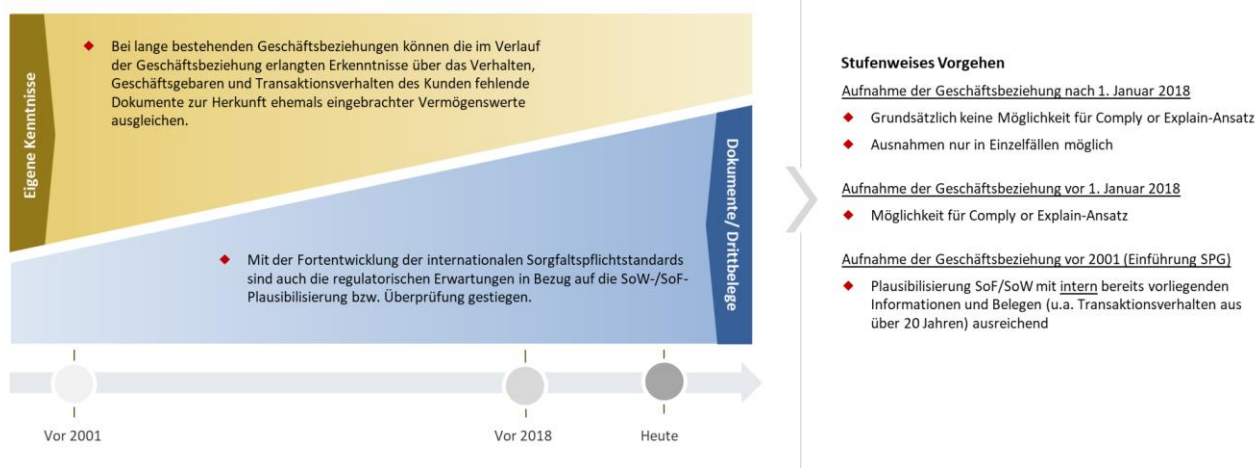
Eigene Kenntnisse

Bei lange bestehenden Geschäftsbeziehungen können die im Verlauf der Geschäftsbeziehung erlangten Erkenntnisse über das Verhalten, Geschäftsgebaren und Transaktionsverhalten des Kunden fehlende Dokumente zur Herkunft ehemals eingebrachter Vermögenswerte ausgleichen.

Dokumente/ Drittbelege

Mit der Fortentwicklung der internationalen Sorgfaltspflichtstandards sind auch die regulatorischen Erwartungen in Bezug auf die SoW-/SoF-Plausibilisierung bzw. Überprüfung gestiegen.

Vor 2001

Vor 2018

Heute

Stufenweises Vorgehen

Aufnahme der Geschäftsbeziehung nach 1. Januar 2018

Grundsätzlich keine Möglichkeit für Comply or Explain-Ansatz

Ausnahmen nur in Einzelfällen möglich

Aufnahme der Geschäftsbeziehung vor 1. Januar 2018

Möglichkeit für Comply or Explain-Ansatz

Aufnahme der Geschäftsbeziehung vor 2001 (Einführung SPG)

Plausibilisierung SoF/SoW mit intern bereits vorliegenden Informationen und Belegen (u.a. Transaktionsverhalten aus über 20 Jahren) ausreichend